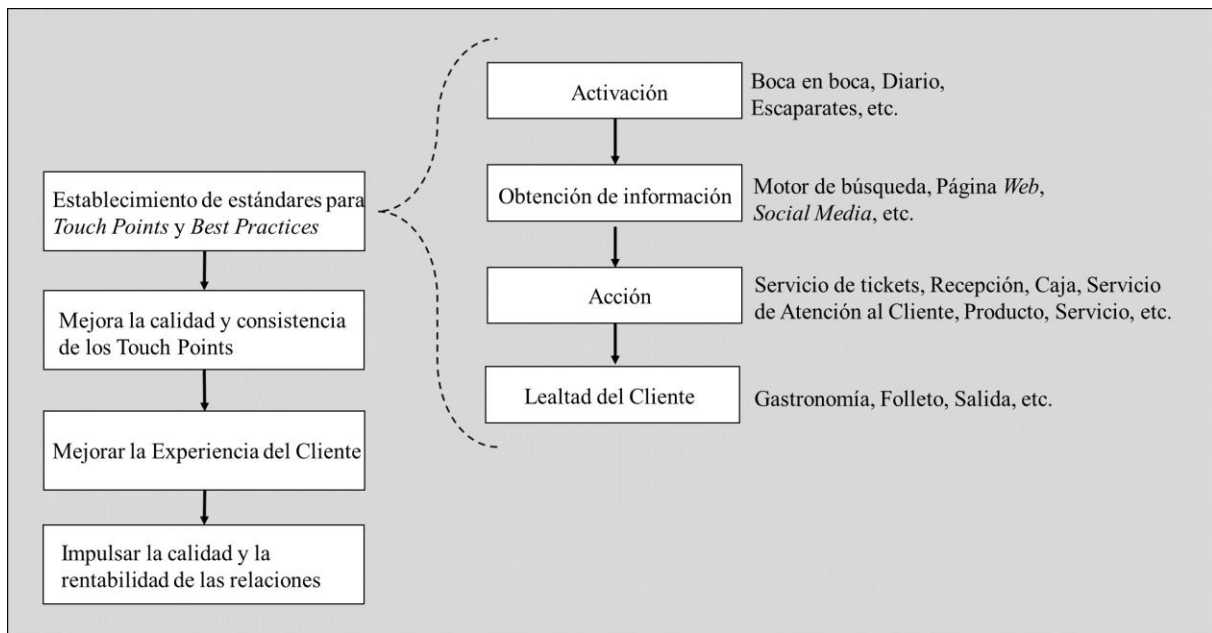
Establecimiento de estándares para *Touch Points* y *Best Practices*

Mejora la calidad y consistencia de los Touch Points

Mejorar la Experiencia del Cliente

Impulsar la calidad y la rentabilidad de las relaciones

Activación

Boca en boca, Diario, Escaparates, etc.

Obtención de información

Motor de búsqueda, Página *Web*, *Social Media*, etc.

Acción

Servicio de tickets, Recepción, Caja, Servicio de Atención al Cliente, Producto, Servicio, etc.

Lealtad del Cliente

Gastronomía, Folleto, Salida, etc.